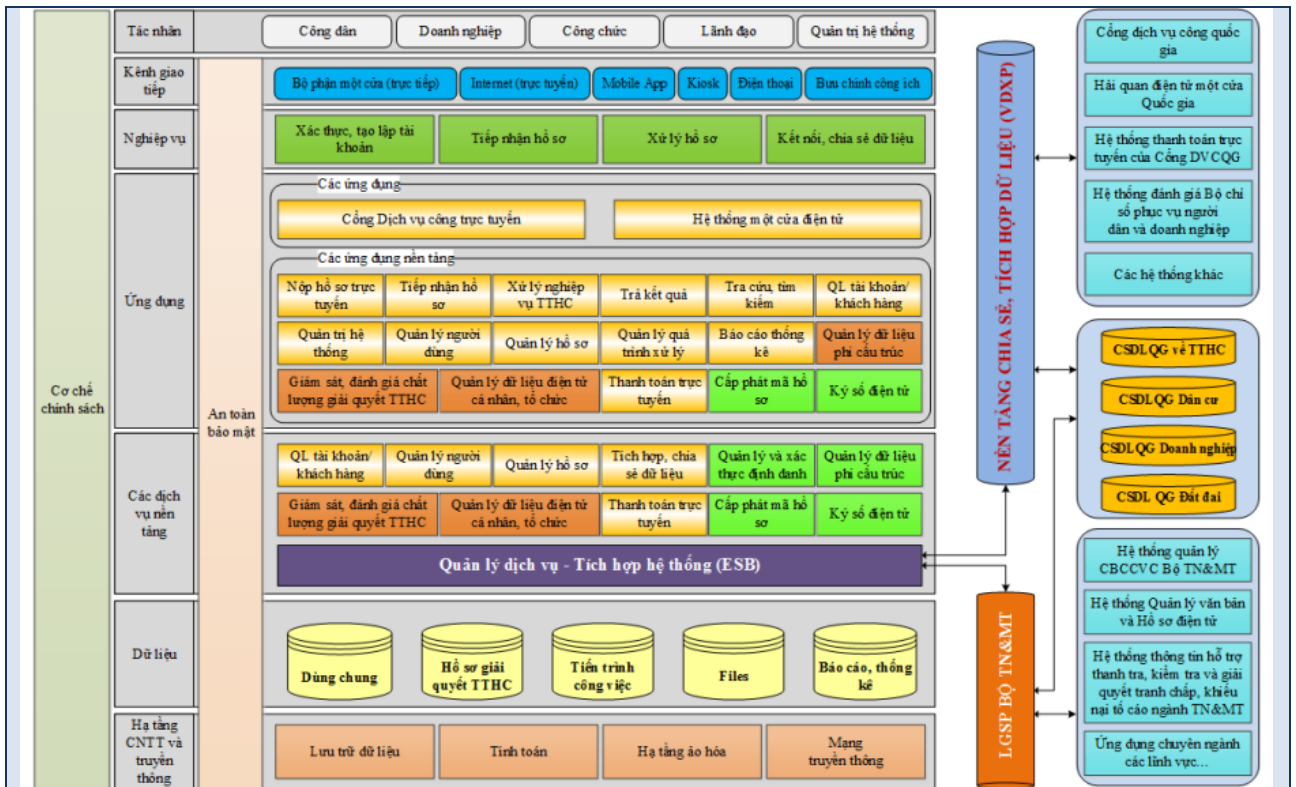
Cơ chế chính sách

Tác nhân
Công dân
Doanh nghiệp
Công chức
Lãnh đạo
Quản trị hệ thống

Kênh giao tiếp
Bộ phận một cửa (trực tiếp)
Internet (trực tuyến)
Mobile App
Kiosk
Điện thoại
Bưu chính công ích

Nghiệp vụ
Xác thực, tạo lập tài khoản
Tiếp nhận hồ sơ
Xử lý hồ sơ
Kết nối, chia sẻ dữ liệu

Ứng dụng
Các ứng dụng
Cổng Dịch vụ công trực tuyến
Hệ thống một cửa điện tử
Các ứng dụng nền tảng
Nộp hồ sơ trực tuyến
Tiếp nhận hồ sơ
Xử lý nghiệp vụ TTHC
Trả kết quả
Tra cứu, tìm kiếm
QL tài khoản/ khách hàng
Quản trị hệ thống
Quản lý người dùng
Quản lý hồ sơ
Quản lý quá trình xử lý
Báo cáo thống kê
Quản lý dữ liệu phi cấu trúc
Giám sát, đánh giá chất lượng giải quyết TTHC
Quản lý dữ liệu điện tử cá nhân, tổ chức
Thanh toán trực tuyến
Cấp phát mã hồ sơ
Ký số điện tử

An toàn bảo mật

Các dịch vụ nền tảng
QL tài khoản/ khách hàng
Quản lý người dùng
Quản lý hồ sơ
Tích hợp, chia sẻ dữ liệu
Quản lý và xác thực định danh
Quản lý dữ liệu phi cấu trúc
Giám sát, đánh giá chất lượng giải quyết TTHC
Quản lý dữ liệu điện tử cá nhân, tổ chức
Thanh toán trực tuyến
Cấp phát mã hồ sơ
Ký số điện tử
Quản lý dịch vụ - Tích hợp hệ thống (ESB)

Dữ liệu
Dùng chung
Hồ sơ giải quyết TTHC
Tiến trình công việc
Files
Báo cáo, thống kê

Hạ tầng CNTT và truyền thông
Lưu trữ dữ liệu
Tính toán
Hạ tầng ảo hóa
Mạng truyền thông

NỀN TẢNG CHIA SẺ, TÍCH HỢP DỮ LIỆU (VDXP)
LGSP BỘ TN&MT

Cổng dịch vụ công quốc gia
Hải quan điện tử một cửa Quốc gia
Hệ thống thanh toán trực tuyến của Cổng DVCQG
Hệ thống đánh giá Bộ chỉ số phục vụ người dân và doanh nghiệp
Các hệ thống khác

CSDLQG về TTHC
CSDLQG Dân cư
CSDLQG Doanh nghiệp
CSDL QG Đất đai

Hệ thống quản lý CBCCVC Bộ TN&MT
Hệ thống Quản lý văn bản và Hồ sơ điện tử
Hệ thống thông tin hỗ trợ thanh tra, kiểm tra và giải quyết tranh chấp, khiếu nại tố cáo ngành TN&MT
Ứng dụng chuyên ngành các lĩnh vực...